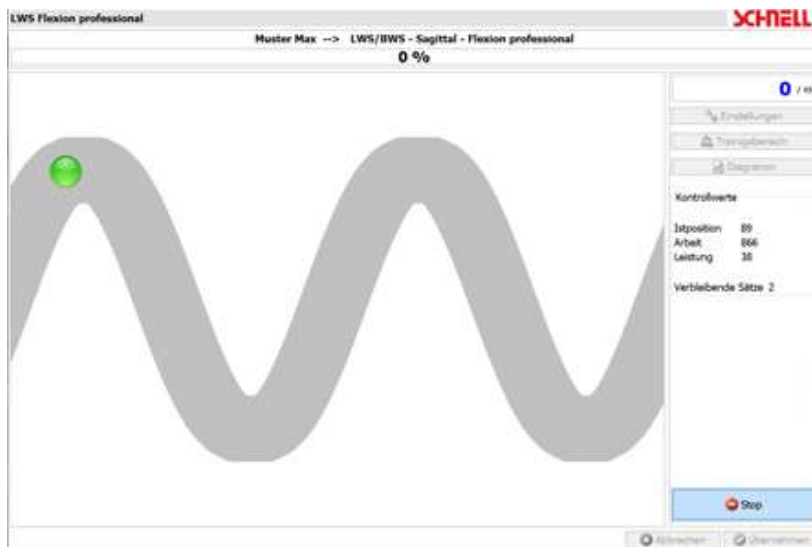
LWS Flexion professional

SCHNELL

Muster Max --> LWS/BWS - Sagittal - Flexion professional

0 %

0 / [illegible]

Einstellungen

Trainigsbereich

Diagramm

Kontrollwerte

Istposition 89
Arbeit 866
Leistung 38

Verbleibende Sätze 2

Stop

Abbrechen

Übernehmen